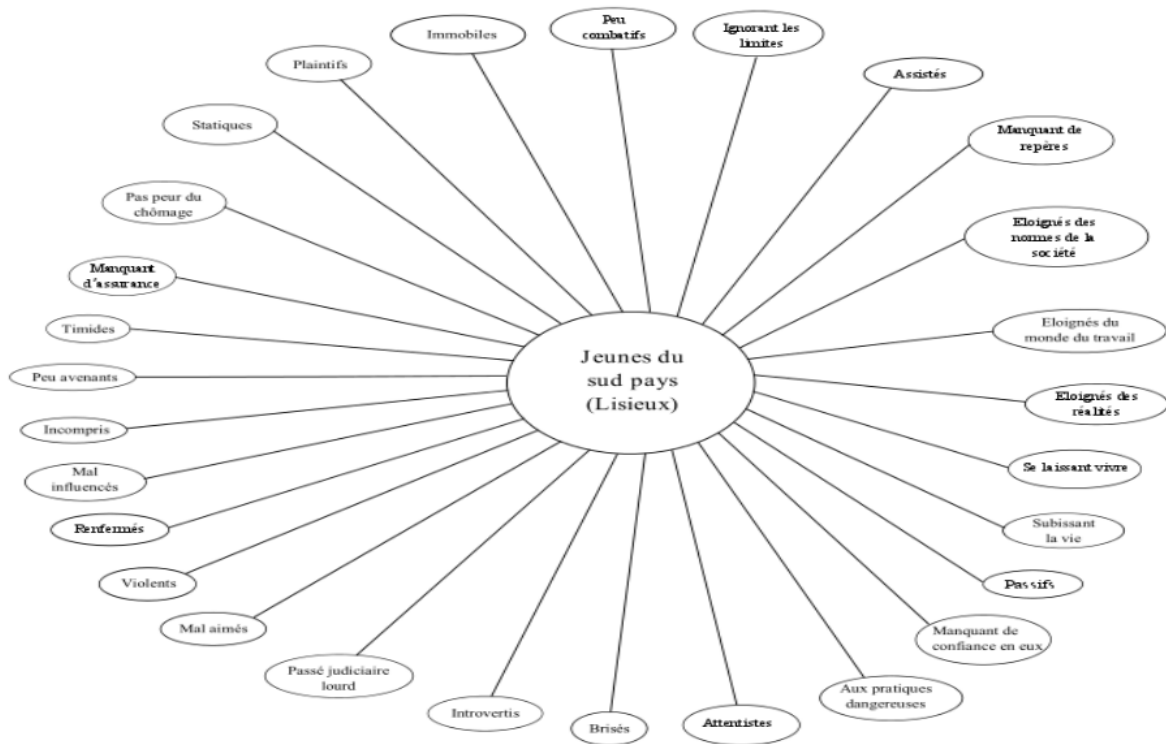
Jeunes du sud pays (Lisieux)

Peu combatifs

Ignorant les limites

Assistés

Manquant de repères

Eloignés des normes de la société

Eloignés du monde du travail

Eloignés des réalités

Se laissant vivre

Subissant la vie

Passifs

Manquant de confiance en eux

Aux pratiques dangereuses

Attentistes

Brisés

Introvertis

Passé judiciaire lourd

Mal aimés

Violents

Renfermés

Mal influencés

Incompris

Peu avenants

Timides

Manquant d'assurance

Pas peur du chômage

Statiques

Plaintifs

Immobiles